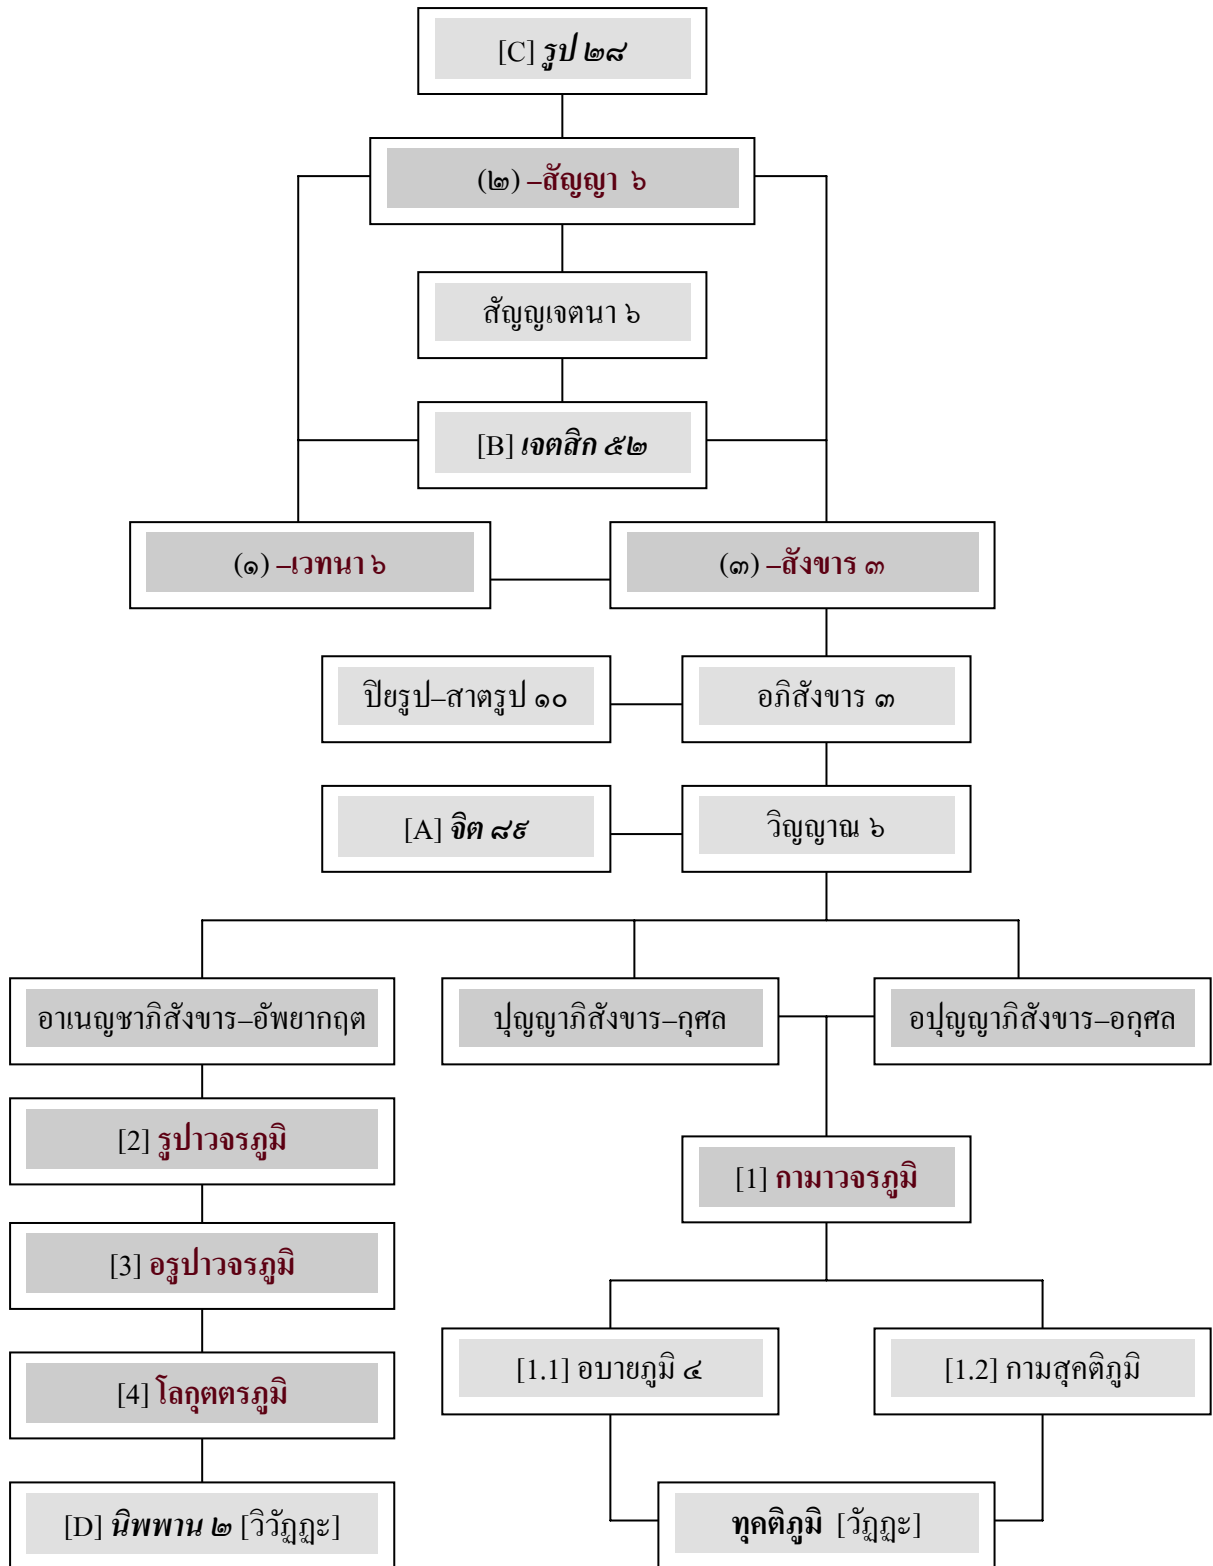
[C] รูป ๒๘

(๒) –สัญญา ๖

สัญญเจตนา ๖

[B] เจตสิก ๕๒

(๑) –เวทนา ๖

(๓) –สังขาร ๓

ปิยรูป–สาตรูป ๑๐

อภิสังขาร ๓

[A] จิต ๘๙

วิญญาณ ๖

อาเนญชาภิสังขาร–อัพยากฤต

ปุญญาภิสังขาร–กุศล

อปุญญาภิสังขาร–อกุศล

[2] รูปาวจรภูมิ

[1] กามาวจรภูมิ

[3] อรูปาวจรภูมิ

[4] โลกุตตรภูมิ

[1.1] อบายภูมิ ๔

[1.2] กามสุคติภูมิ

[D] นิพพาน ๒ [วิวัฏฏะ]

ทุคติภูมิ [วัฏฏะ]